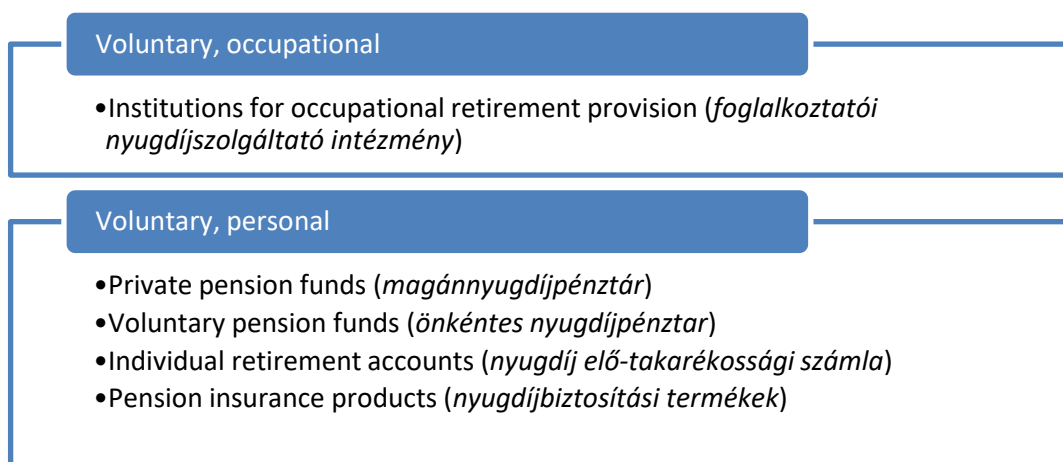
Voluntary, occupational

•Institutions for occupational retirement provision (*foglalkoztatói nyugdíjszolgáltató intézmény*)

Voluntary, personal

•Private pension funds (*magánnyugdíjpénztár*)
•Voluntary pension funds (*önkéntes nyugdíjpénztar*)
•Individual retirement accounts (*nyugdíj elő-takarékossági számla*)
•Pension insurance products (*nyugdíjbiztosítási termékek*)